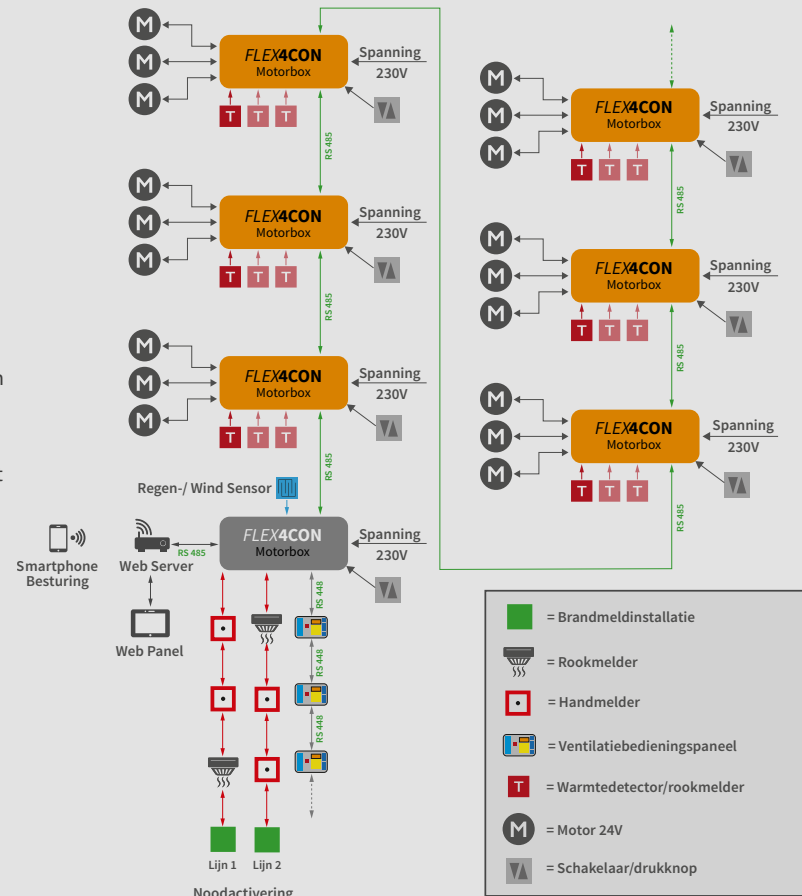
M M M
FLEX4CON Motorbox
Spanning 230V
T T T
RS 485

M M M
FLEX4CON Motorbox
Spanning 230V
T T T
RS 485

M M M
FLEX4CON Motorbox
Spanning 230V
T T T
RS 485

Regen-/ Wind Sensor

FLEX4CON Motorbox
Spanning 230V

Smartphone Besturing
RS 485
Web Server
Web Panel

RS 448
RS 448
RS 448

Lijn 1 Lijn 2
Noodactivering

M M M
FLEX4CON Motorbox
Spanning 230V
T T T
RS 485

M M M
FLEX4CON Motorbox
Spanning 230V
T T T
RS 485

M M M
FLEX4CON Motorbox
Spanning 230V
T T T
RS 485

= Brandmeldinstallatie
= Rookmelder
= Handmelder
= Ventilatiebedieningspaneel
T = Warmtedetector/rookmelder
M = Motor 24V
= Schakelaar/drukknop